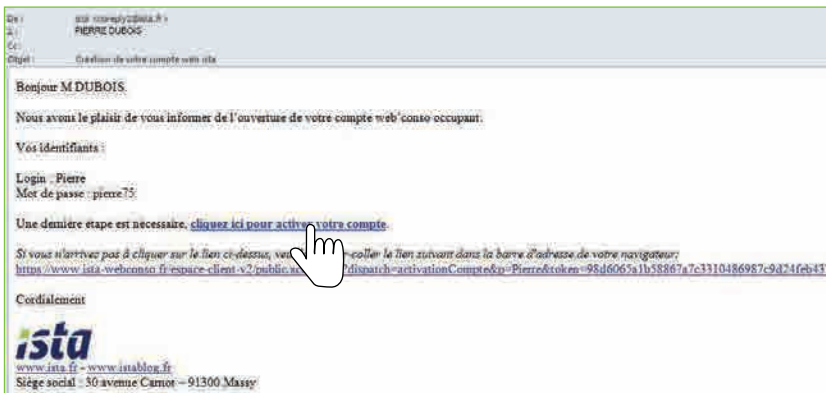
De : ista <noreply@ista.fr>
À : PIERRE DUBOIS
Cc :
Objet : Création de votre compte web ista

Bonjour M DUBOIS,

Nous avons le plaisir de vous informer de l'ouverture de votre compte web'conso occupant.

Vos identifiants :

Login : Pierre
Mot de passe : pierre75

Une dernière étape est nécessaire, cliquez ici pour activer votre compte.

Si vous n'arrivez pas à cliquer sur le lien ci-dessus, ve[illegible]-coller le lien suivant dans la barre d'adresse de votre navigateur:
https://www.ista-webconso.fr/espace-client-v2/public.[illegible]?dispatch=activationCompte&p=Pierre&token=98d6065a1b58867a7c3310486987c9d24feb43

Cordialement

ista
www.ista.fr - www.istablog.fr
Siège social : 30 avenue Carnot – 91300 Massy